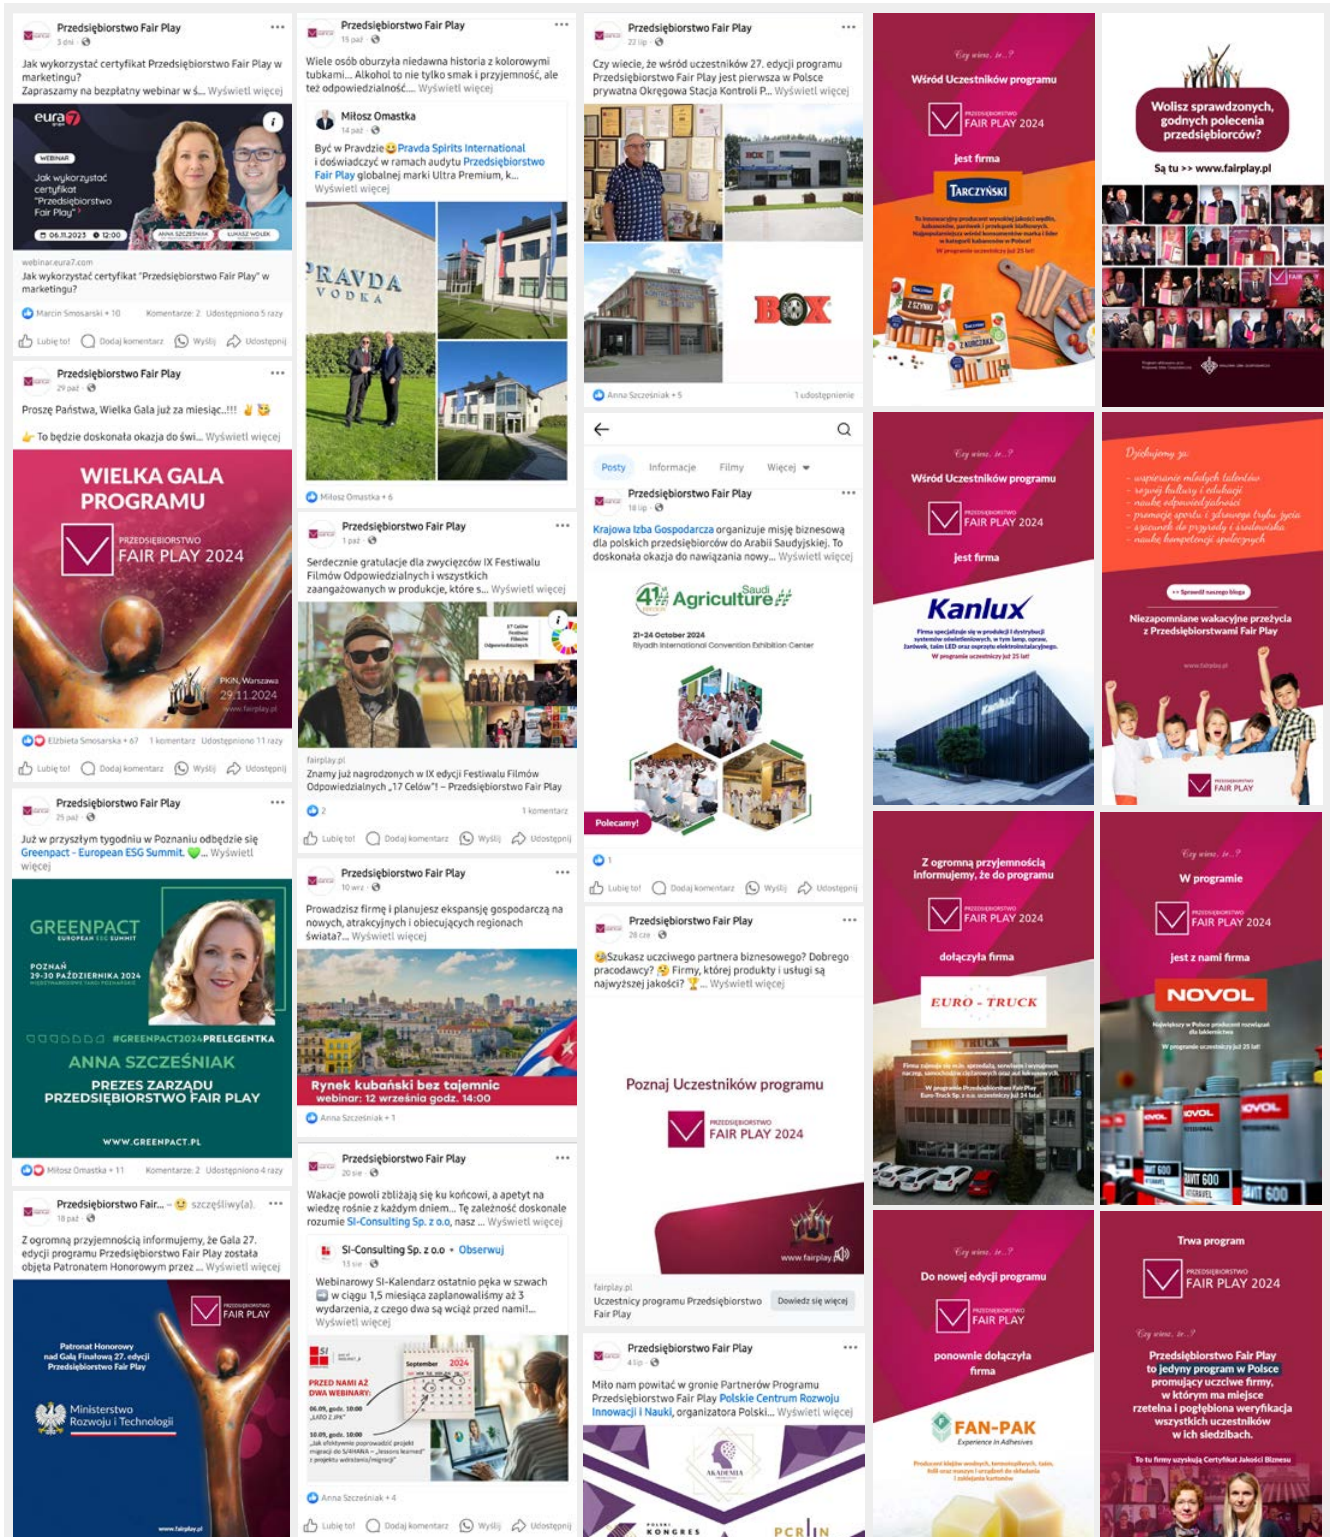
Przedsiębiorstwo Fair Play
3 dni

Jak wykorzystać certyfikat Przedsiębiorstwo Fair Play w marketingu?
Zapraszamy na bezpłatny webinar w ś... Wyświetl więcej

eura7
WEBINAR
Jak wykorzystać certyfikat "Przedsiębiorstwo Fair Play"
06.11.2023 12:00
ANNA SZCZEŚNIAK ŁUKASZ WOLEK

webinar.eura7.com
Jak wykorzystać certyfikat "Przedsiębiorstwo Fair Play" w marketingu?

Marcin Smosarski + 10 Komentarze: 2 Udostępniono 5 razy
Lubię to! Dodaj komentarz Wyślij Udostępnij

Przedsiębiorstwo Fair Play
29 paź

Proszę Państwa, Wielka Gala już za miesiąc...!!!
To będzie doskonała okazja do świ... Wyświetl więcej

WIELKA GALA PROGRAMU
PRZEDSIĘBIORSTWO FAIR PLAY 2024
PKiN, Warszawa
29.11.2024
www.fairplay.pl

Elżbieta Smosarska + 67 1 komentarz Udostępniono 11 razy
Lubię to! Dodaj komentarz Wyślij Udostępnij

Przedsiębiorstwo Fair Play
25 paź

Już w przyszłym tygodniu w Poznaniu odbędzie się Greenpact - European ESG Summit. ... Wyświetl więcej

GREENPACT EUROPEAN ESG SUMMIT
POZNAŃ 29-30 PAŹDZIERNIKA 2024
#GREENPACT2024PRELEGENTKA
ANNA SZCZEŚNIAK
PREZES ZARZĄDU PRZEDSIĘBIORSTWO FAIR PLAY
WWW.GREENPACT.PL

Miłosz Omastka + 11 Komentarze: 2 Udostępniono 4 razy

Przedsiębiorstwo Fair... — szczęśliwy(a).
18 paź

Z ogromną przyjemnością informujemy, że Gala 27. edycji programu Przedsiębiorstwo Fair Play została objęta Patronatem Honorowym przez ... Wyświetl więcej

PRZEDSIĘBIORSTWO FAIR PLAY
Patronat Honorowy nad Galą Finałową 27. edycji Przedsiębiorstwo Fair Play
Ministerstwo Rozwoju i Technologii
www.fairplay.pl

Przedsiębiorstwo Fair Play
15 paź

Wiele osób oburzyła niedawna historia z kolorowymi tubkami... Alkohol to nie tylko smak i przyjemność, ale też odpowiedzialność.... Wyświetl więcej

Miłosz Omastka
14 paź

Być w Prawdzie Pravda Spirits International i doświadczyć w ramach audytu Przedsiębiorstwo Fair Play globalnej marki Ultra Premium, k... Wyświetl więcej

PRAVDA VODKA

Miłosz Omastka + 6

Przedsiębiorstwo Fair Play
1 paź

Serdecznie gratulacje dla zwycięzców IX Festiwalu Filmów Odpowiedzialnych i wszystkich zaangażowanych w produkcje, które s... Wyświetl więcej

fairplay.pl
Znamy już nagrodzonych w IX edycji Festiwalu Filmów Odpowiedzialnych „17 Celów"! – Przedsiębiorstwo Fair Play
2 1 komentarz
Lubię to! Dodaj komentarz Wyślij Udostępnij

Przedsiębiorstwo Fair Play
10 wrz

Prowadzisz firmę i planujesz ekspansję gospodarczą na nowych, atrakcyjnych i obiecujących regionach świata?... Wyświetl więcej

Rynek kubański bez tajemnic
webinar: 12 września godz. 14:00

Anna Szcześniak + 1

Przedsiębiorstwo Fair Play
20 sie

Wakacje powoli zbliżają się ku końcowi, a apetyt na wiedzę rośnie z każdym dniem... Te zależność doskonale rozumie SI-Consulting Sp. z o.o, nasz ... Wyświetl więcej

SI-Consulting Sp. z o.o • Obserwuj
13 sie

Webinarowy SI-Kalendarz ostatnio pęka w szwach w ciągu 1,5 miesiąca zaplanowaliśmy aż 3 wydarzenia, z czego dwa są wciąż przed nami!... Wyświetl więcej

PRZED NAMI AŻ DWA WEBINARY:
September 2024

Anna Szcześniak + 4
Lubię to! Dodaj komentarz Wyślij Udostępnij

Przedsiębiorstwo Fair Play
22 lip

Czy wiecie, że wśród uczestników 27. edycji programu Przedsiębiorstwo Fair Play jest pierwsza w Polsce prywatna Okręgowa Stacja Kontroli P... Wyświetl więcej

BOX

Anna Szcześniak + 5 1 udostępnienie

Posty Informacje Filmy Więcej

Przedsiębiorstwo Fair Play
18 lip

Krajowa Izba Gospodarcza organizuje misję biznesową dla polskich przedsiębiorców do Arabii Saudyjskiej. To doskonała okazja do nawiązania nowy... Wyświetl więcej

41 Saudi Agriculture
21-24 October 2024
Riyadh International Convention Exhibition Center
Polecamy!

1
Lubię to! Dodaj komentarz Wyślij Udostępnij

Przedsiębiorstwo Fair Play
28 cze

Szukasz uczciwego partnera biznesowego? Dobrego pracodawcy? Firmy, której produkty i usługi są najwyższej jakości? ... Wyświetl więcej

Poznaj Uczestników programu
PRZEDSIĘBIORSTWO FAIR PLAY 2024
www.fairplay.pl

fairplay.pl
Uczestnicy programu Przedsiębiorstwo Fair Play
Dowiedz się więcej

Przedsiębiorstwo Fair Play
4 lip

Miło nam powitać w gronie Partnerów Programu Przedsiębiorstwo Fair Play Polskie Centrum Rozwoju Innowacji i Nauki, organizatora Polski... Wyświetl więcej

AKADEMIA
KONGRES
PCRIN

Czy wiesz, że...?
Wśród Uczestników programu
PRZEDSIĘBIORSTWO FAIR PLAY 2024
jest firma
TARCZYŃSKI
W programie uczestniczy już 25 lat!

Czy wiesz, że...?
Wśród Uczestników programu
PRZEDSIĘBIORSTWO FAIR PLAY 2024
jest firma
Kanlux
W programie uczestniczy już 25 lat!

Z ogromną przyjemnością informujemy, że do programu
PRZEDSIĘBIORSTWO FAIR PLAY 2024
dołączyła firma
EURO - TRUCK

Czy wiesz, że...?
Do nowej edycji programu
PRZEDSIĘBIORSTWO FAIR PLAY
ponownie dołączyła firma
FAN-PAK
Experience in Adhesives

Wolisz sprawdzonych, godnych polecenia przedsiębiorców?
Są tu >> www.fairplay.pl

Dziękujemy za:
- wspieranie młodych talentów
- rozwój kultury i edukacji
- naukę odpowiedzialności
- promocję sportu i zdrowego trybu życia
- szacunek do przyrody i środowiska
- naukę kompetencji społecznych

>> Sprawdź naszego bloga
Niezapomniane wakacyjne przeżycia z Przedsiębiorstwami Fair Play
www.fairplay.pl
PRZEDSIĘBIORSTWO FAIR PLAY

Czy wiesz, że...?
W programie
PRZEDSIĘBIORSTWO FAIR PLAY 2024
jest z nami firma
NOVOL
W programie uczestniczy już 25 lat!

Trwa program
PRZEDSIĘBIORSTWO FAIR PLAY 2024
Czy wiesz, że...?
Przedsiębiorstwo Fair Play to jedyny program w Polsce promujący uczciwe firmy, w którym ma miejsce rzetelna i pogłębiona weryfikacja wszystkich uczestników w ich siedzibach.
To tu firmy uzyskują Certyfikat Jakości Biznesu